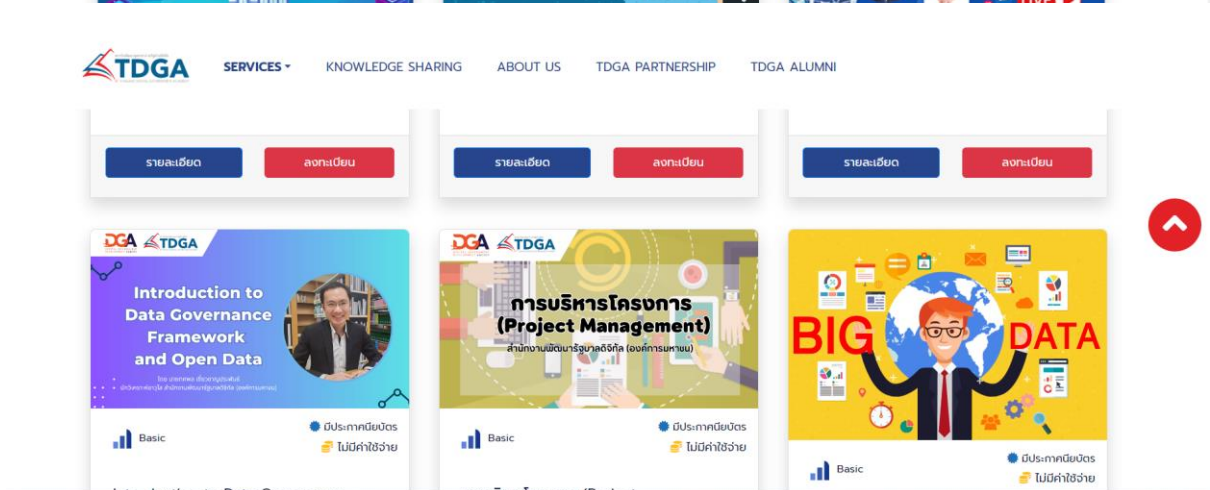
TDGA

SERVICES ▾ KNOWLEDGE SHARING ABOUT US TDGA PARTNERSHIP TDGA ALUMNI

รายละเอียด ลงทะเบียน

รายละเอียด ลงทะเบียน

รายละเอียด ลงทะเบียน

DGA TDGA

Introduction to Data Governance Framework and Open Data

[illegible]

Basic

มีประกาศนียบัตร

ไม่มีค่าใช้จ่าย

DGA TDGA

การบริหารโครงการ (Project Management)

สำนักงานพัฒนารัฐบาลดิจิทัล (องค์การมหาชน)

Basic

มีประกาศนียบัตร

ไม่มีค่าใช้จ่าย

BIG DATA

Basic

มีประกาศนียบัตร

ไม่มีค่าใช้จ่าย